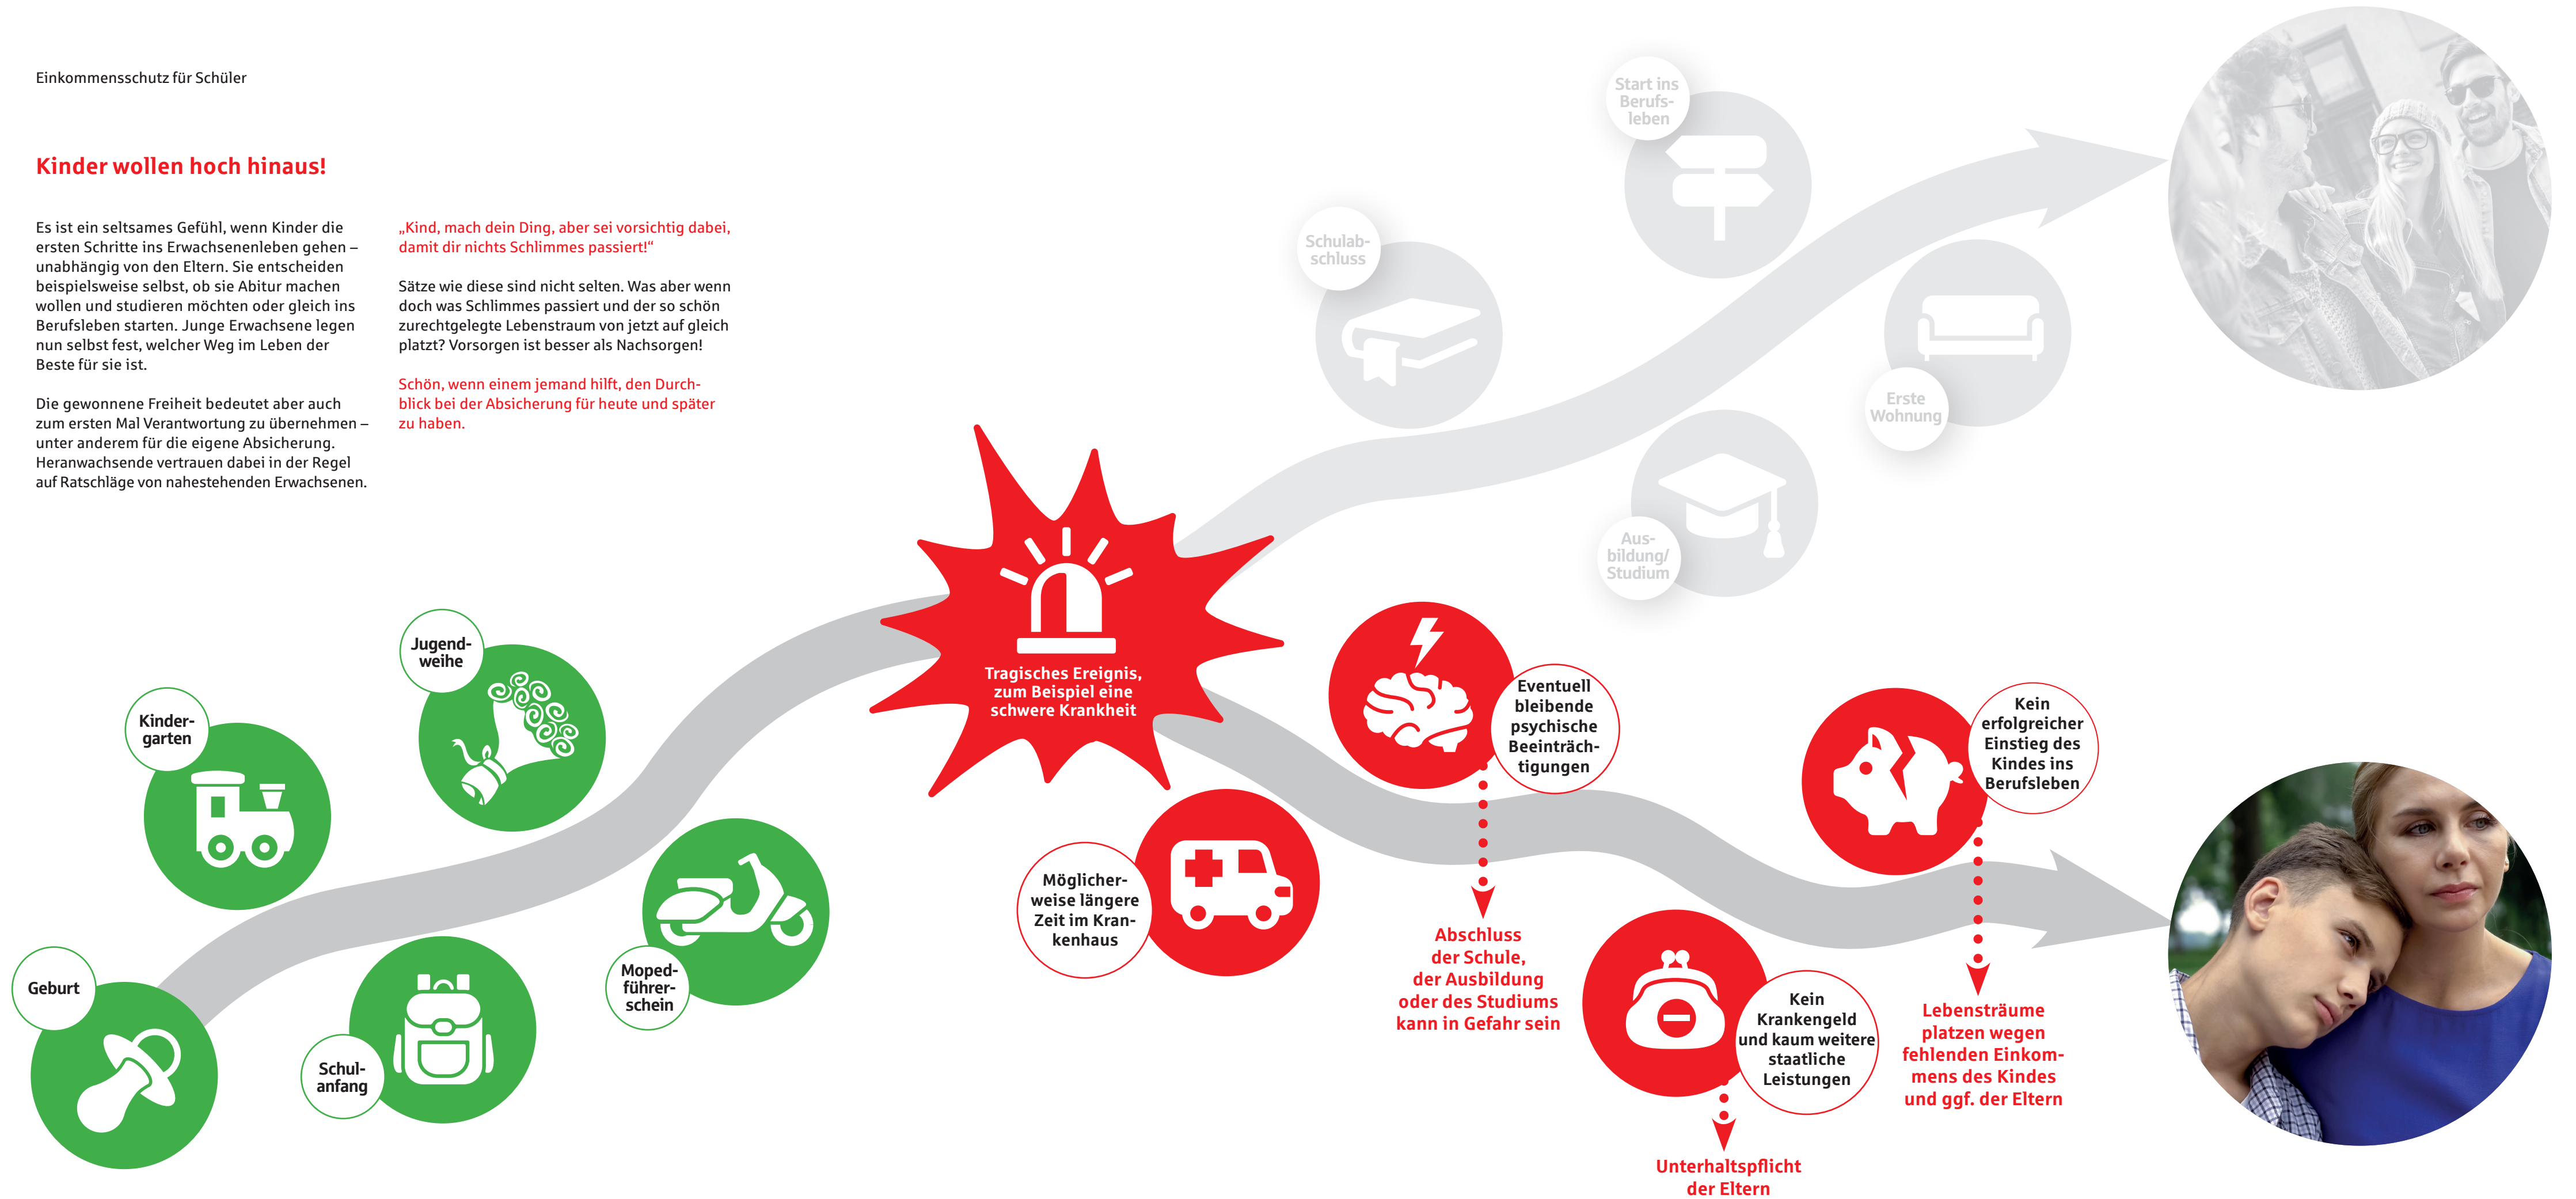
Einkommensschutz für Schüler

Kinder wollen hoch hinaus!

Es ist ein seltsames Gefühl, wenn Kinder die ersten Schritte ins Erwachsenenleben gehen – unabhängig von den Eltern. Sie entscheiden beispielsweise selbst, ob sie Abitur machen wollen und studieren möchten oder gleich ins Berufsleben starten. Junge Erwachsene legen nun selbst fest, welcher Weg im Leben der Beste für sie ist.

Die gewonnene Freiheit bedeutet aber auch zum ersten Mal Verantwortung zu übernehmen – unter anderem für die eigene Absicherung. Heranwachsende vertrauen dabei in der Regel auf Ratschläge von nahestehenden Erwachsenen.

„Kind, mach dein Ding, aber sei vorsichtig dabei, damit dir nichts Schlimmes passiert!"

Sätze wie diese sind nicht selten. Was aber wenn doch was Schlimmes passiert und der so schön zurechtgelegte Lebenstraum von jetzt auf gleich platzt? Vorsorgen ist besser als Nachsorgen!

Schön, wenn einem jemand hilft, den Durchblick bei der Absicherung für heute und später zu haben.

Start ins Berufsleben

Schulabschluss

Erste Wohnung

Ausbildung/ Studium

Jugendweihe

Kindergarten

Geburt

Schulanfang

Mopedführerschein

Tragisches Ereignis, zum Beispiel eine schwere Krankheit

Möglicherweise längere Zeit im Krankenhaus

Eventuell bleibende psychische Beeinträchtigungen

Abschluss der Schule, der Ausbildung oder des Studiums kann in Gefahr sein

Kein erfolgreicher Einstieg des Kindes ins Berufsleben

Kein Krankengeld und kaum weitere staatliche Leistungen

Lebensträume platzen wegen fehlenden Einkommens des Kindes und ggf. der Eltern

Unterhaltspflicht der Eltern